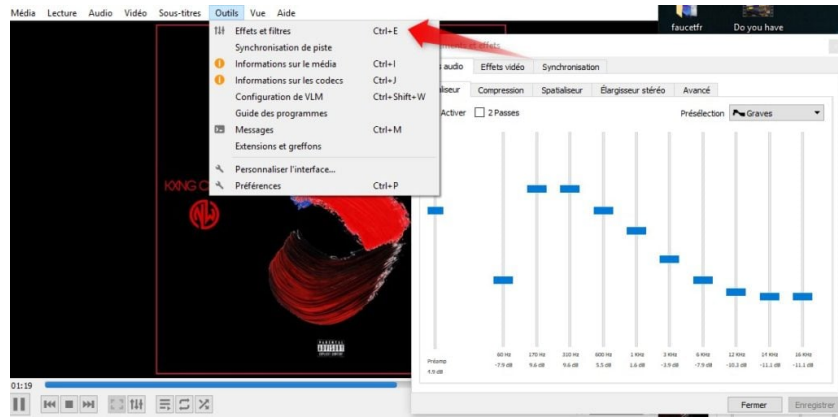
Média Lecture Audio Vidéo Sous-titres Outils Vue Aide

Effets et filtres Ctrl+E
Synchronisation de piste
Informations sur le média Ctrl+I
Informations sur les codecs Ctrl+J
Configuration de VLM Ctrl+Shift+W
Guide des programmes
Messages Ctrl+M
Extensions et greffons
Personnaliser l'interface...
Préférences Ctrl+P

faucetfr
Do you have

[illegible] et effets
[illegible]s audio | Effets vidéo | Synchronisation
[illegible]liseur | Compression | Spatialiseur | Élargisseur stéréo | Avancé
Activer 2 Passes
Présélection Graves

Préamp 4.9 dB
60 Hz -7.9 dB
170 Hz 9.6 dB
310 Hz 9.6 dB
600 Hz 5.5 dB
1 KHz 1.6 dB
3 KHz -3.9 dB
6 KHz -7.9 dB
12 KHz -10.3 dB
14 KHz -11.1 dB
16 KHz -11.1 dB

KXNG C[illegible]
NW
PARENTAL ADVISORY EXPLICIT CONTENT

01:19

Fermer Enregistrer